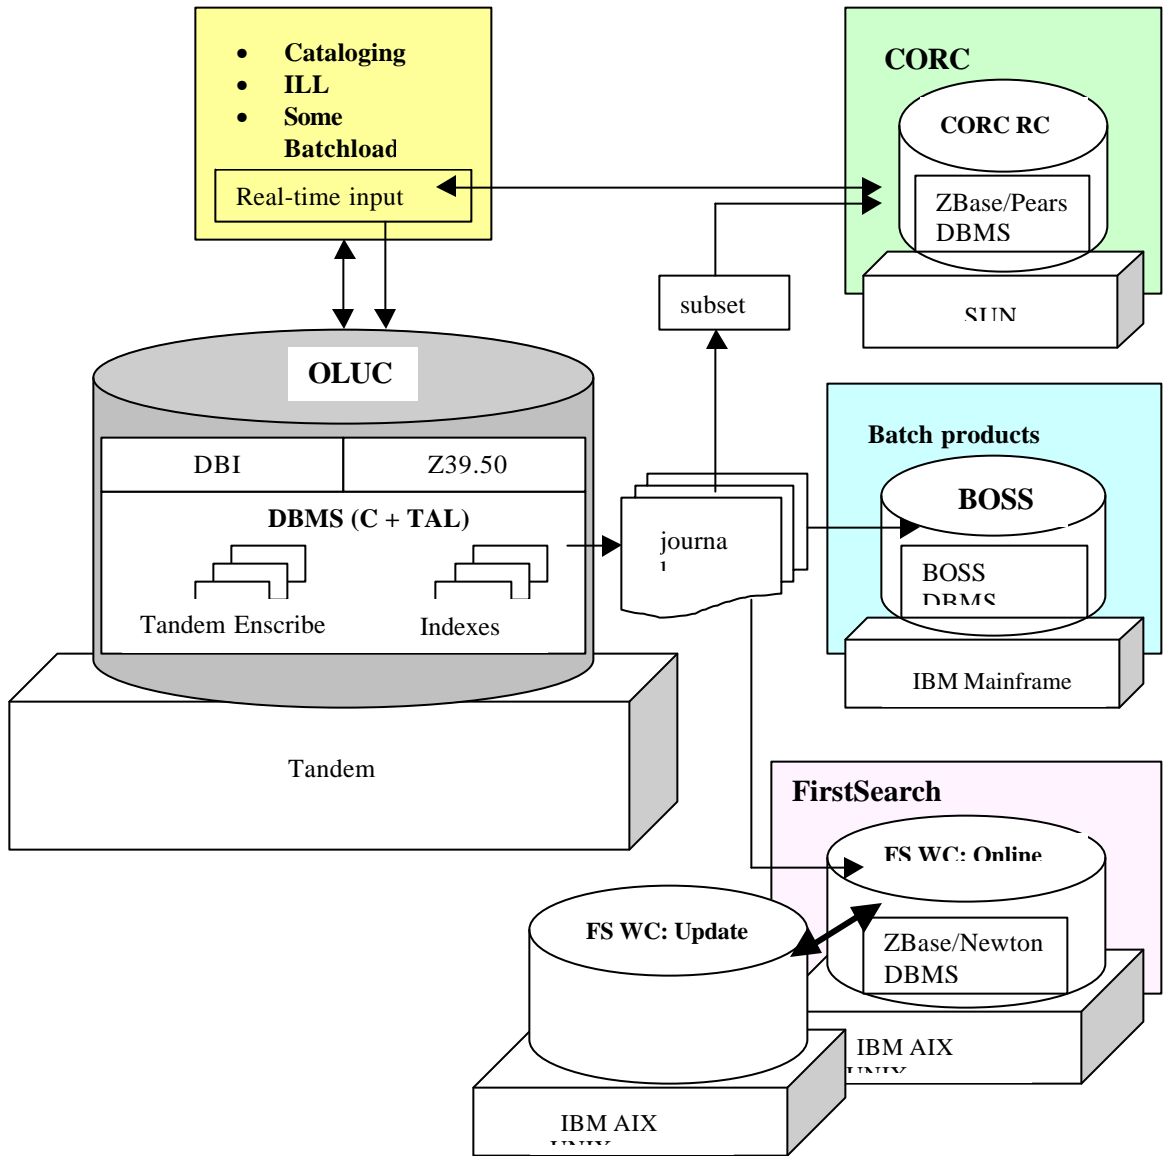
- Cataloging
- ILL
- Some Batchload

Real-time input

CORC

CORC RC

ZBase/Pears DBMS

SUN

subset

OLUC

DBI

Z39.50

DBMS (C + TAL)

Tandem Enscribe

Indexes

Tandem

journa l

Batch products

BOSS

BOSS DBMS

IBM Mainframe

FirstSearch

FS WC: Online

ZBase/Newton DBMS

IBM AIX UNIX

FS WC: Update

IBM AIX UNIX